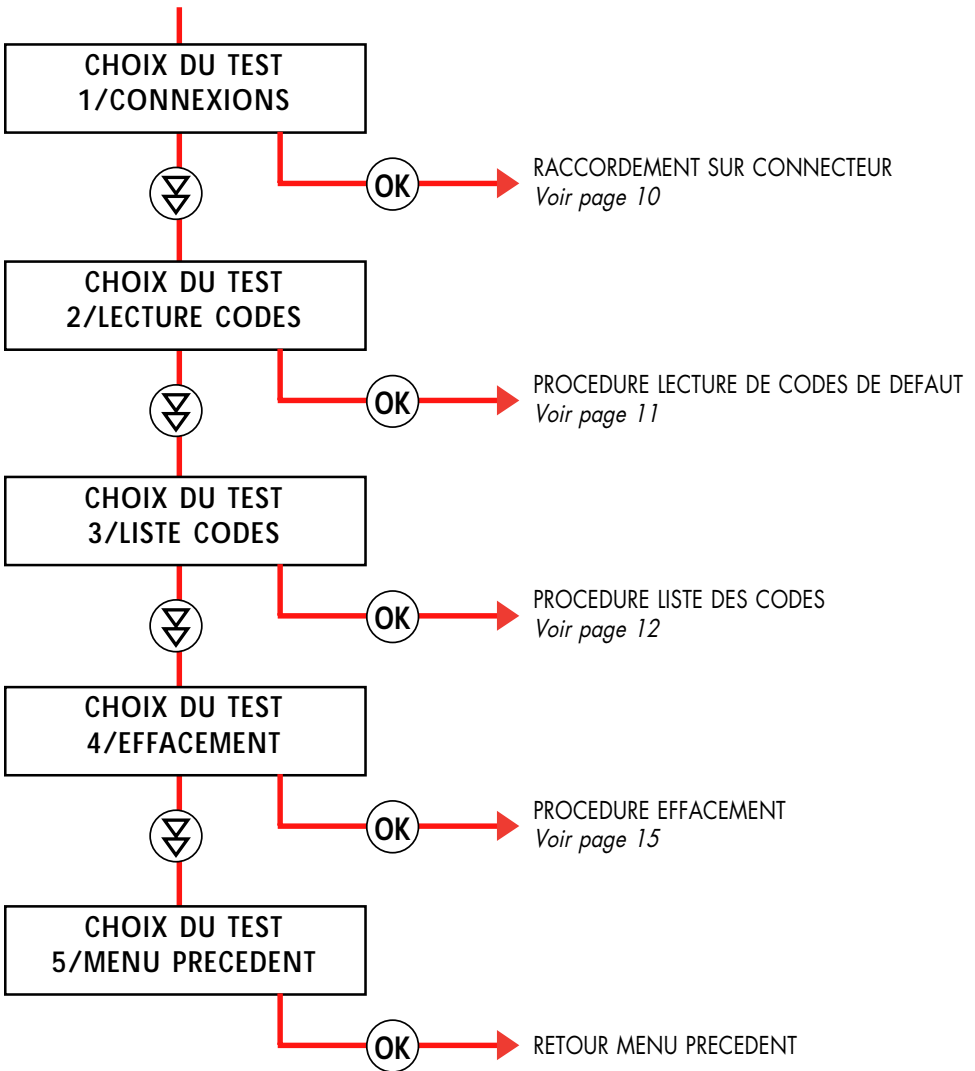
CHOIX DU TEST
1/CONNEXIONS

OK

RACCORDEMENT SUR CONNECTEUR
*Voir page 10*

CHOIX DU TEST
2/LECTURE CODES

OK

PROCEDURE LECTURE DE CODES DE DEFAUT
*Voir page 11*

CHOIX DU TEST
3/LISTE CODES

OK

PROCEDURE LISTE DES CODES
*Voir page 12*

CHOIX DU TEST
4/EFFACEMENT

OK

PROCEDURE EFFACEMENT
*Voir page 15*

CHOIX DU TEST
5/MENU PRECEDENT

OK

RETOUR MENU PRECEDENT